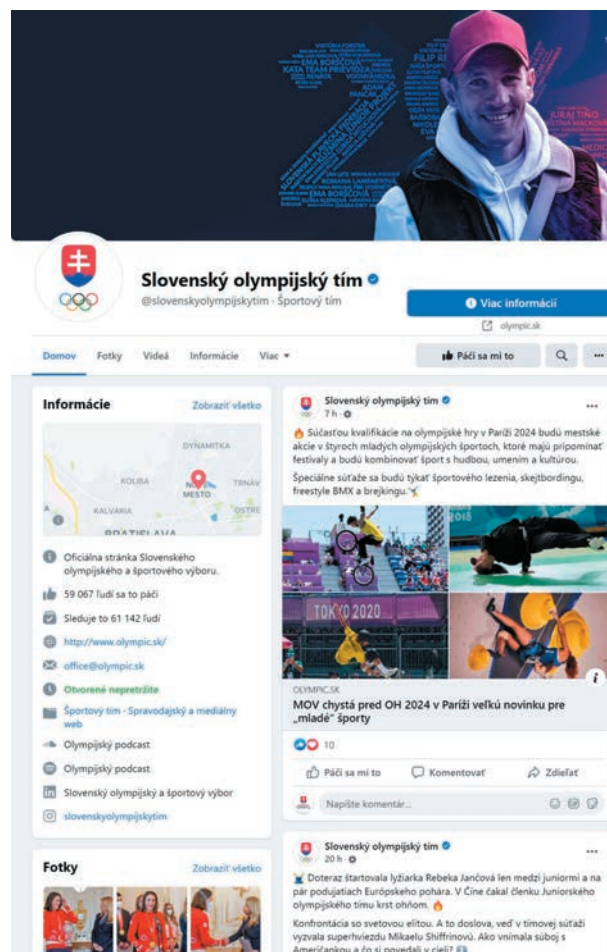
Slovenský olympijský tím
@slovenskyolympijskytim · Športový tím

Viac informácií
olympic.sk

Domov Fotky Videá Informácie Viac

Páči sa mi to

Informácie
Zobraziť všetko

DÚBRAVKA
DYNAMITKA
KOLIBA
TRNÁV
NOVÉ MESTO
KALVÁRIA
OSTRE
BRATISLAVA

Oficiálna stránka Slovenského olympijského a športového výboru.
59 067 ľudí sa to páči
Sleduje to 61 142 ľudí
http://www.olympic.sk/
office@olympic.sk
Otvorené nepretržite
Športový tím · Spravodajský a mediálny web
Olympijský podcast
Olympijský podcast
Slovenský olympijský a športový výbor
slovenskyolympijskytim

Fotky
Zobraziť všetko

Slovenský olympijský tím
7 h

Súčasťou kvalifikácie na olympijské hry v Paríži 2024 budú mestské akcie v štyroch mladých olympijských športoch, ktoré majú pripomínať festivaly a budú kombinovať šport s hudbou, umením a kultúrou.
Špeciálne súťaže sa budú týkať športového lezenia, skejtbordingu, freestyle BMX a brejkingu.

TOKYO 2020

OLYMPIC.SK
MOV chystá pred OH 2024 v Paríži veľkú novinku pre „mladé" športy

10

Páči sa mi to Komentovať Zdieľať

Napíšte komentár...

Slovenský olympijský tím
20 h

Doteraz štartovala lyžiarka Rebeka Jančová len medzi juniormi a na pár podujatiach Európskeho pohára. V Číne čakal členku Juniorského olympijského tímu krst ohňom.
Konfrontácia so svetovou elitou. A to doslova, veď v tímovej súťaži vyzvala superhviezdu Mikaelu Shiffrinovú. Ako vnímala súboj s Američankou a čo si povedali v cieli?